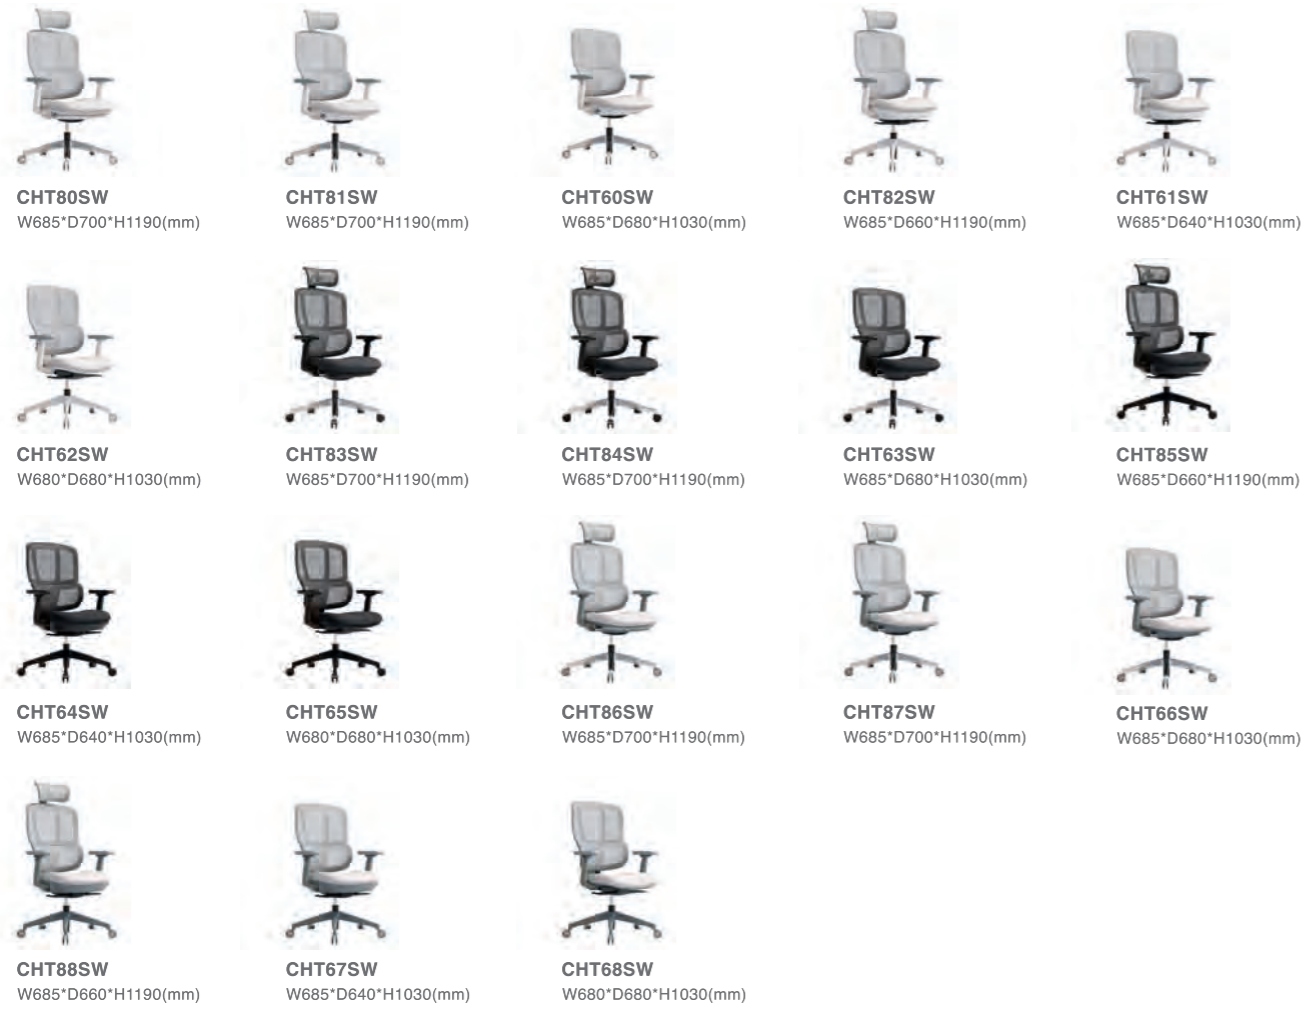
CHT80SW
W685*D700*H1190(mm)

CHT81SW
W685*D700*H1190(mm)

CHT60SW
W685*D680*H1030(mm)

CHT82SW
W685*D660*H1190(mm)

CHT61SW
W685*D640*H1030(mm)

CHT62SW
W680*D680*H1030(mm)

CHT83SW
W685*D700*H1190(mm)

CHT84SW
W685*D700*H1190(mm)

CHT63SW
W685*D680*H1030(mm)

CHT85SW
W685*D660*H1190(mm)

CHT64SW
W685*D640*H1030(mm)

CHT65SW
W680*D680*H1030(mm)

CHT86SW
W685*D700*H1190(mm)

CHT87SW
W685*D700*H1190(mm)

CHT66SW
W685*D680*H1030(mm)

CHT88SW
W685*D660*H1190(mm)

CHT67SW
W685*D640*H1030(mm)

CHT68SW
W680*D680*H1030(mm)